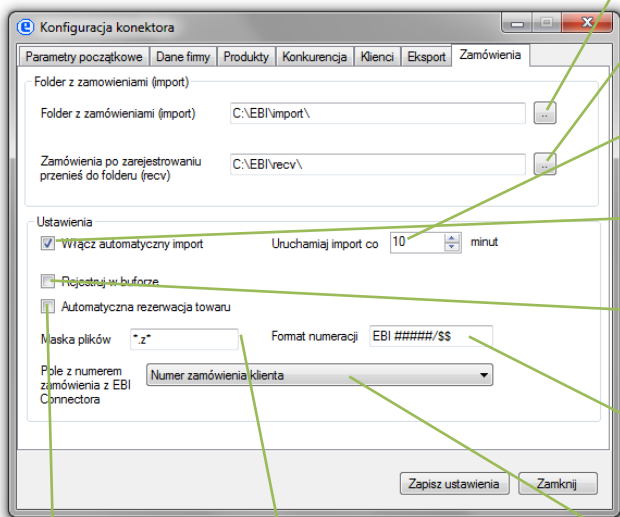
Konfiguracja konektora

Parametry początkowe | Dane firmy | Produkty | Konkurencja | Klienci | Eksport | Zamówienia

Folder z zamowieniami (import)

Folder z zamówieniami (import) C:\EBI\import\ ...

Zamówienia po zarejestrowaniu przenieś do folderu (recv) C:\EBI\recv\ ...

Ustawienia

Włącz automatyczny import

Uruchamiaj import co 10 minut

Rejestruj w buforze

Automatyczna rezerwacja towaru

Maska plików *.z*

Format numeracji EBI #####/$$

Pole z numerem zamówienia z EBI Connectora

Numer zamówienia klienta

Zapisz ustawienia

Zamknij